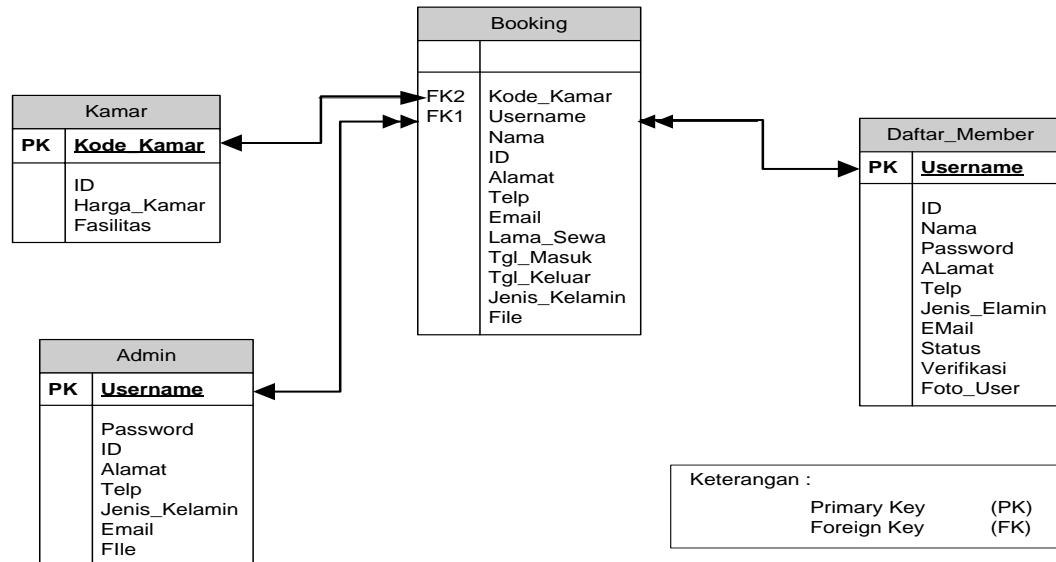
Booking

FK2 Kode_Kamar
FK1 Username
Nama
ID
Alamat
Telp
Email
Lama_Sewa
Tgl_Masuk
Tgl_Keluar
Jenis_Kelamin
File

Kamar

PK Kode_Kamar

ID
Harga_Kamar
Fasilitas

Daftar_Member

PK Username

ID
Nama
Password
ALamat
Telp
Jenis_Elamin
EMail
Status
Verifikasi
Foto_User

Admin

PK Username

Password
ID
Alamat
Telp
Jenis_Kelamin
Email
FIle

Keterangan :
Primary Key (PK)
Foreign Key (FK)